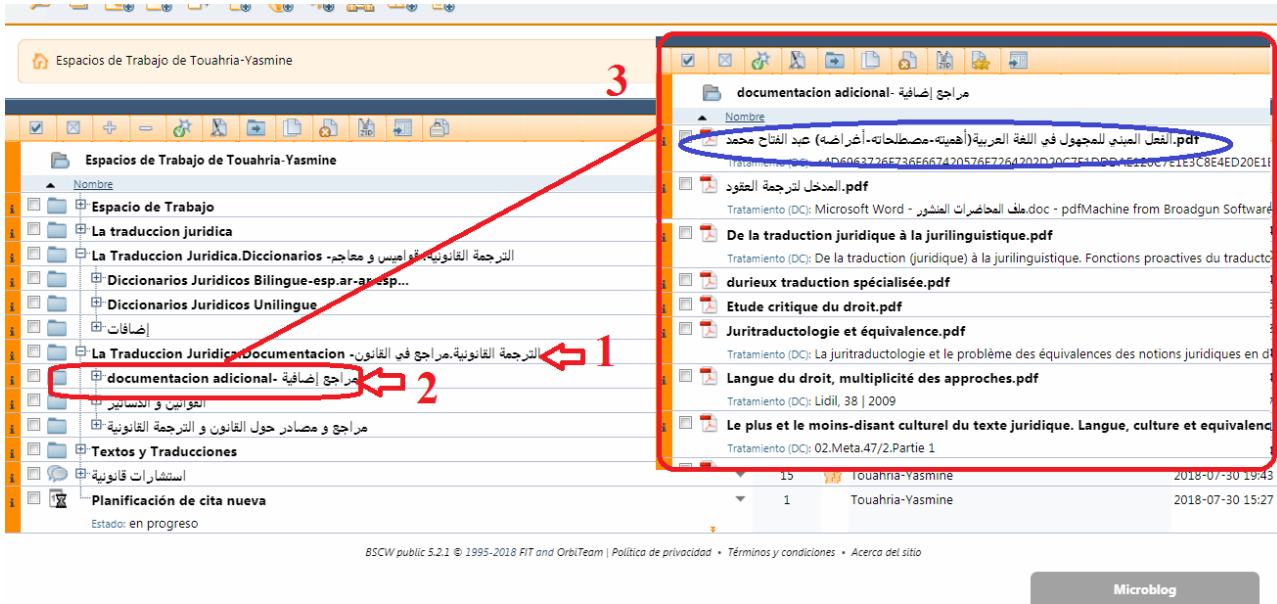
Espacios de Trabajo de Touahria-Yasmine

Espacios de Trabajo de Touahria-Yasmine

Nombre

Espacio de Trabajo
La traduccion juridica
La Traduccion Juridica.Diccionarios -قواميس و معاجم- الترجمة القانونية
Diccionarios Juridicos Bilingue-esp.ar-ar-esp...
Diccionarios Juridicos Unilingue
إضافات
La Traduccion Juridica.Documentacion - الترجمة القانونية.مراجع في القانون
documentacion adicional - مراجع إضافية
القوانين و الدساتير
مراجع و مصادر حول القانون و الترجمة القانونية
Textos y Traducciones
استشارات قانونية
Planificación de cita nueva
Estado: en progreso

1
2
3

documentacion adicional - مراجع إضافية

Nombre

الفعل المبني للمجهول في اللغة العربية(أهميته-مصطلحاته-أغراضه) عبد الفتاح محمد.pdf
Tratamiento (DC): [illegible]

المدخل لترجمة العقود.pdf
Tratamiento (DC): Microsoft Word - ملف المحاضرات المنشور.doc - pdfMachine from Broadgun Software

De la traduction juridique à la jurilinguistique.pdf
Tratamiento (DC): De la traduction (juridique) à la jurilinguistique. Fonctions proactives du traductc

durieux traduction spécialisée.pdf

Etude critique du droit.pdf

Juritraductologie et équivalence.pdf
Tratamiento (DC): La juritraductologie et le problème des équivalences des notions juridiques en d

Langue du droit, multiplicité des approches.pdf
Tratamiento (DC): Lidil, 38 | 2009

Le plus et le moins-disant culturel du texte juridique. Langue, culture et equivalenc
Tratamiento (DC): 02.Meta.47/2.Partie 1

15 Touahria-Yasmine 2018-07-30 19:43
1 Touahria-Yasmine 2018-07-30 15:27

BSCW public 5.2.1 © 1995-2018 FIT and OrbiTeam | Política de privacidad • Términos y condiciones • Acerca del sitio

Microblog